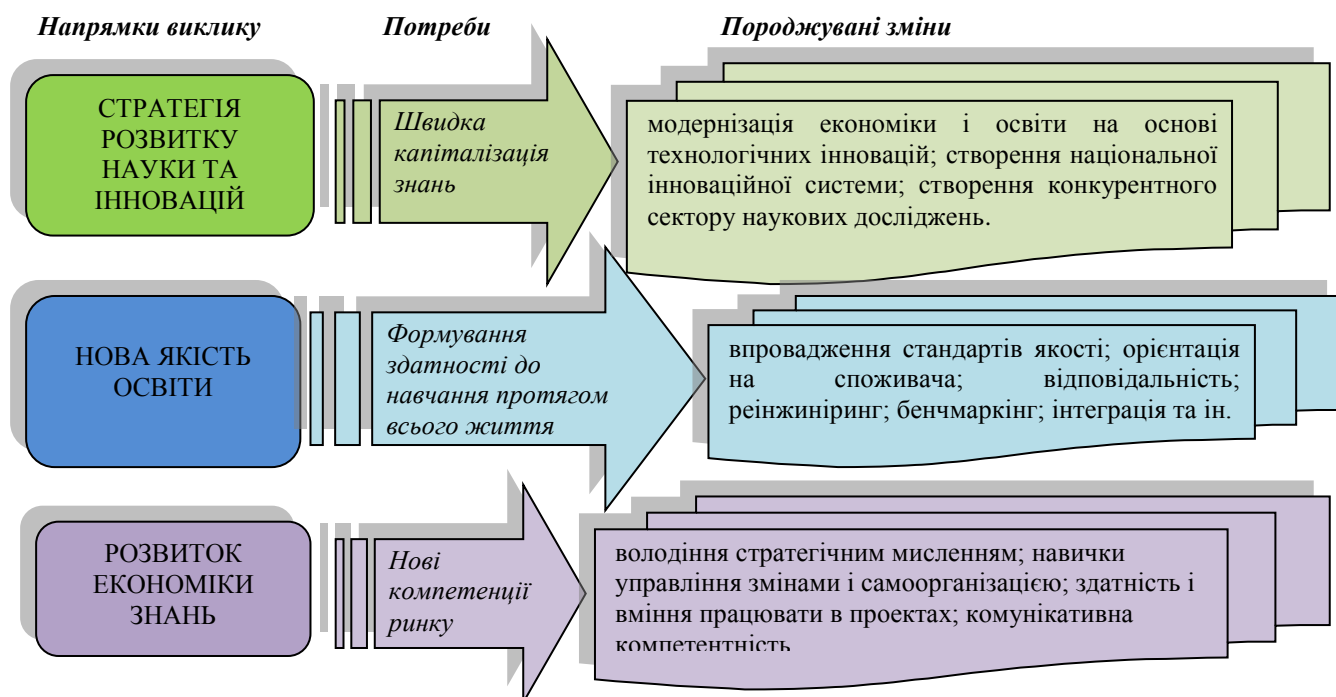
Напрямки виклику

Потреби

Породжувані зміни

СТРАТЕГІЯ РОЗВИТКУ НАУКИ ТА ІННОВАЦІЙ

Швидка капіталізація знань

модернізація економіки і освіти на основі технологічних інновацій; створення національної інноваційної системи; створення конкурентного сектору наукових досліджень.

НОВА ЯКІСТЬ ОСВІТИ

Формування здатності до навчання протягом всього життя

впровадження стандартів якості; орієнтація на споживача; відповідальність; реінжиніринг; бенчмаркінг; інтеграція та ін.

РОЗВИТОК ЕКОНОМІКИ ЗНАНЬ

Нові компетенції ринку

володіння стратегічним мисленням; навички управління змінами і самоорганізацією; здатність і вміння працювати в проектах; комунікативна компетентність